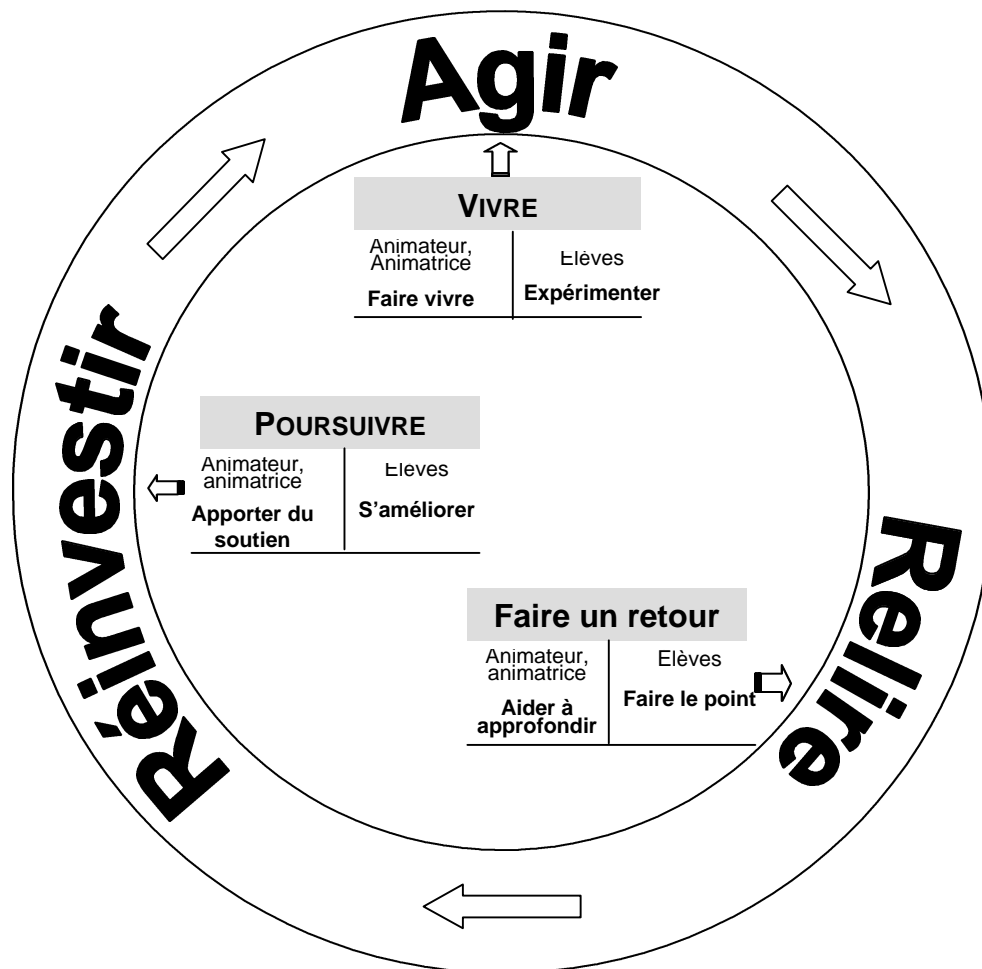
Agir

VIVRE

| Animateur, Animatrice | Elèves |
|---|---|
| Faire vivre | Expérimenter |

Relire

Faire un retour

| Animateur, animatrice | Elèves |
|---|---|
| Aider à approfondir | Faire le point |

Réinvestir

POURSUIVRE

| Animateur, animatrice | Elèves |
|---|---|
| Apporter du soutien | S'améliorer |